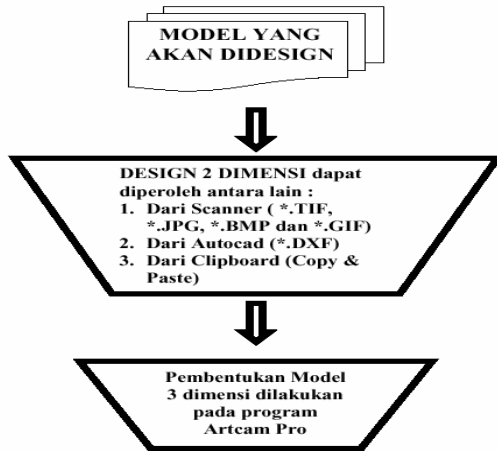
MODEL YANG AKAN DIDESIGN

DESIGN 2 DIMENSI dapat diperoleh antara lain :
1. Dari Scanner ( *.TIF, *.JPG, *.BMP dan *.GIF)
2. Dari Autocad (*.DXF)
3. Dari Clipboard (Copy & Paste)

Pembentukan Model 3 dimensi dilakukan pada program Artcam Pro